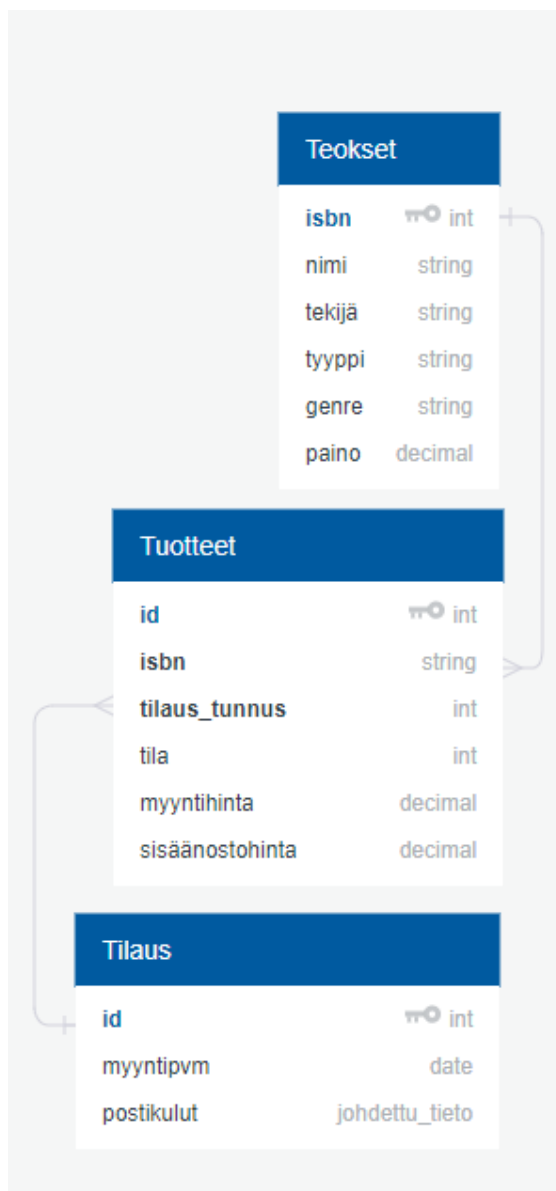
Teokset
isbn int
nimi string
tekijä string
tyyppi string
genre string
paino decimal

Tuotteet
id int
isbn string
tilaus_tunnus int
tila int
myyntihinta decimal
sisäänostohinta decimal

Tilaus
id int
myyntipvm date
postikulut johdettu_tieto